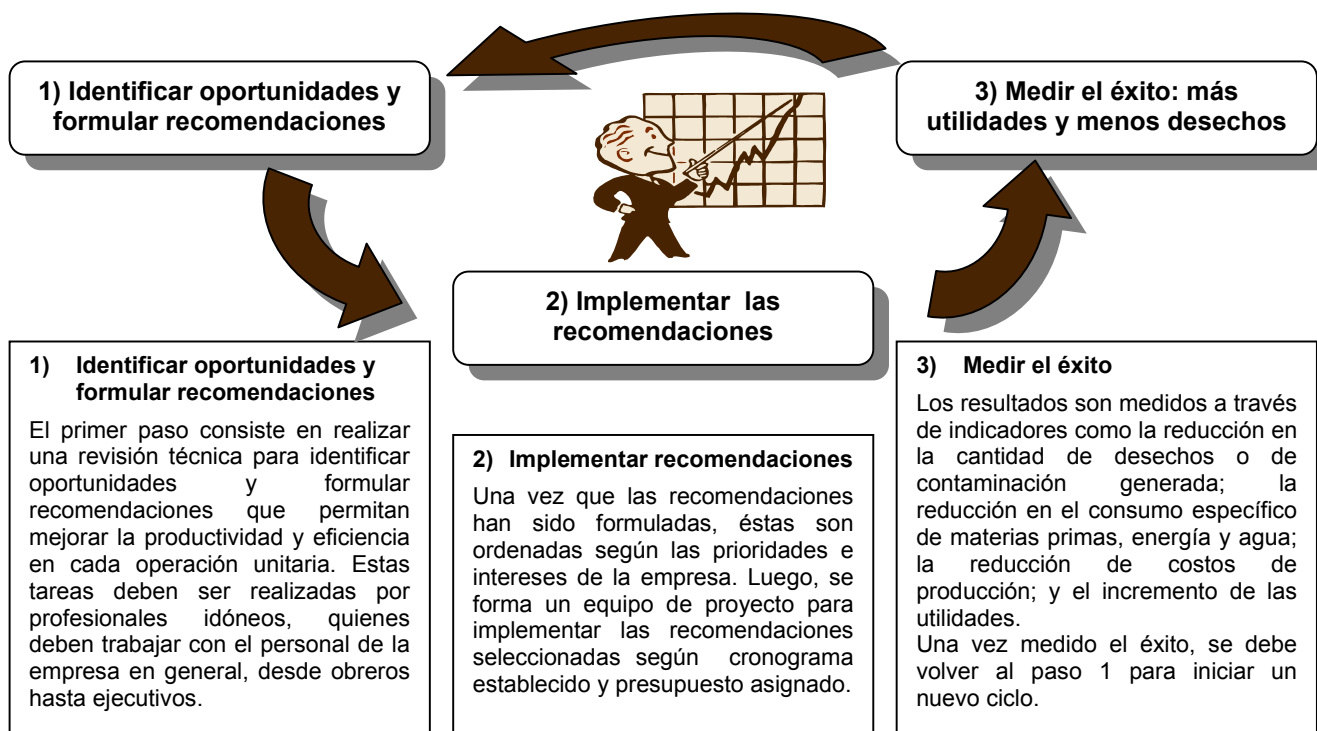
1) Identificar oportunidades y formular recomendaciones

3) Medir el éxito: más utilidades y menos desechos

2) Implementar las recomendaciones

1) Identificar oportunidades y formular recomendaciones

El primer paso consiste en realizar una revisión técnica para identificar oportunidades y formular recomendaciones que permitan mejorar la productividad y eficiencia en cada operación unitaria. Estas tareas deben ser realizadas por profesionales idóneos, quienes deben trabajar con el personal de la empresa en general, desde obreros hasta ejecutivos.

2) Implementar recomendaciones

Una vez que las recomendaciones han sido formuladas, éstas son ordenadas según las prioridades e intereses de la empresa. Luego, se forma un equipo de proyecto para implementar las recomendaciones seleccionadas según cronograma establecido y presupuesto asignado.

3) Medir el éxito

Los resultados son medidos a través de indicadores como la reducción en la cantidad de desechos o de contaminación generada; la reducción en el consumo específico de materias primas, energía y agua; la reducción de costos de producción; y el incremento de las utilidades.
Una vez medido el éxito, se debe volver al paso 1 para iniciar un nuevo ciclo.